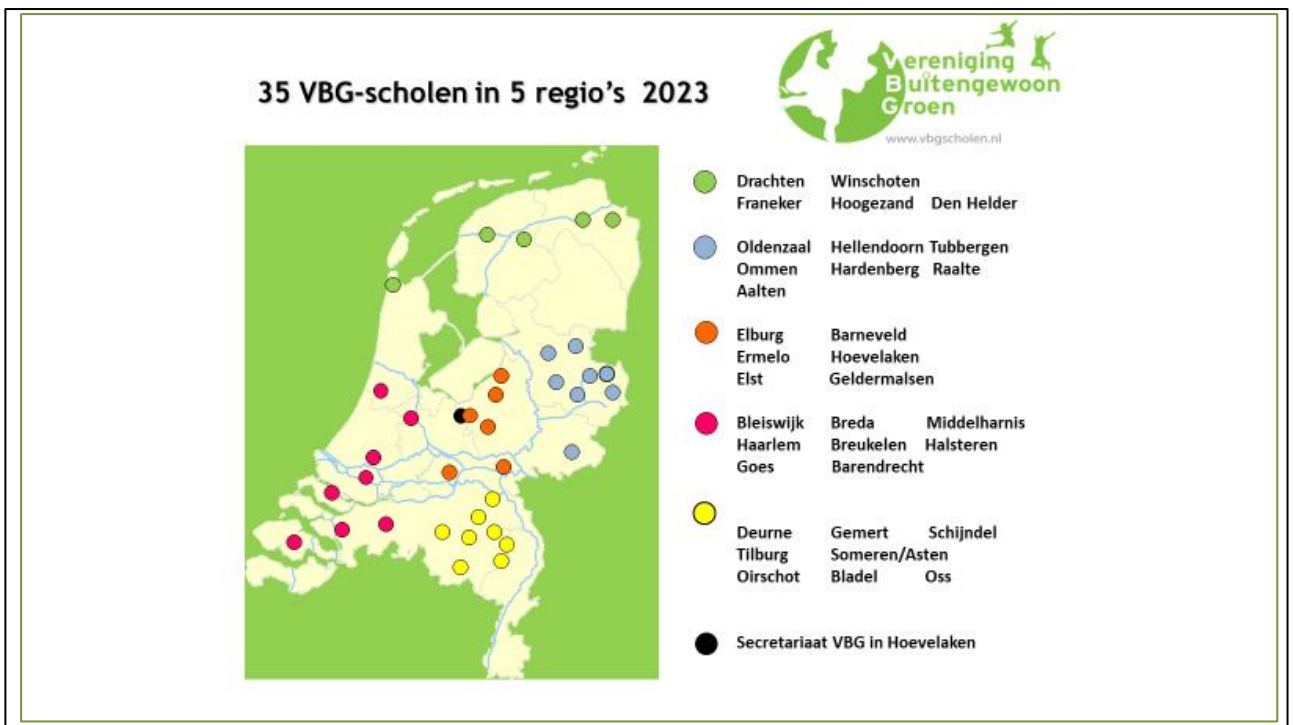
35 VBG-scholen in 5 regio's 2023

Vereniging Buitengewoon Groen
www.vbgscholen.nl

Drachten Winschoten
Franeker Hoogezand Den Helder

Oldenzaal Hellendoorn Tubbergen
Ommen Hardenberg Raalte
Aalten

Elburg Barneveld
Ermelo Hoevelaken
Elst Geldermalsen

Bleiswijk Breda Middelharnis
Haarlem Breukelen Halsteren
Goes Barendrecht

Deurne Gemert Schijndel
Tilburg Someren/Asten
Oirschot Bladel Oss

Secretariaat VBG in Hoevelaken